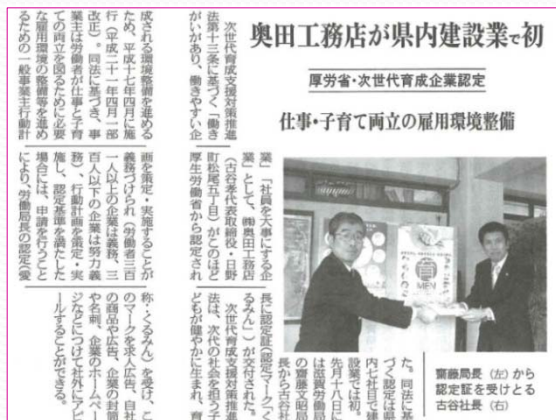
奥田工務店が県内建設業で初

厚生省・次世代育成企業認定

仕事・子育て両立の雇用環境整備

次世代育成支援対策推進法第十三条に基づく「働きがいがあり、働きやすい企業」として、(株)奥田工務店(古谷孝代表取締役・日野町松尾五丁目)がこのほど厚生労働省から認定された。同社は県内の建設業では初。先月十八日に大津市の滋賀労働局で、同局の齋藤文雄局長から古谷社長

成される環境整備を進めるため、平成十七年四月に施行(平成二十一年四月一部改正)。同法に基づき、事業主は労働者が仕事と子育てを両立を図るために必要な雇用環境の整備等を進めるための一般事業主行動計画を策定・実施することが義務付けられ(労働者三百一人以上の企業は義務、三百人以下の企業は努力義務)、行動計画を策定・実施し、認定基準を満たした場合には、申請を行うことにより、労働局長の認定を

受ける。認定マーク(愛称・くるみん)を受け、このマークを求人広告、自社の商品や広告、企業の封筒や名刺、企業のホームページなどにつけて社外にアピールすることができる。

「社員を大事にする企業」として

長に認定証(認定マーク「くるみん」)が交付された。次世代育成支援対策推進法は、次代の社会を担う子どもが健やかに生まれ、育

齋藤局長(左)から認定証を受けとる古谷社長(右)

くるみん